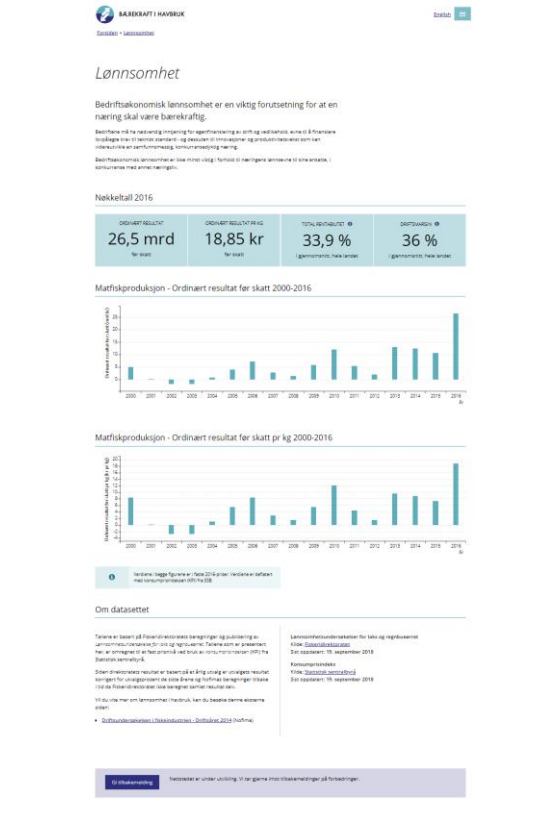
BÆREKRAFT I HAVBRUK

English

Forsiden > Lønnsomhet

Lønnsomhet

Bedriftsøkonomisk lønnsomhet er en viktig forutsetning for at en næring skal være bærekraftig.

Bedriftene må ha nødvendig inntjening for egenfinansiering av drift og vedlikehold, evne til å finansiere langsiktige krav til teknisk standard - og dessuten til innovasjoner og produktivitetsvekst som kan videreutvikle en samfunnsmessig, konkurransedyktig næring.

Bedriftsøkonomisk lønnsomhet er ikke minst viktig i forhold til næringens lønnsevne til sine ansatte, i konkurranse med annet næringsliv.

Nøkkeltall 2016

| ORDINÆRT RESULTAT | ORDINÆRT RESULTAT PR KG | TOTALRENTABILITET | DRIFTSMARGIN |
|---|---|---|---|
| 26,5 mrd | 18,85 kr | 33,9 % | 36 % |
| før skatt | før skatt | i gjennomsnitt, hele landet | i gjennomsnitt, hele landet |

Matfiskproduksjon - Ordinært resultat før skatt 2000-2016

Ordinært resultat før skatt (mrd kr)

25 20 15 10 5 0

2000 2001 2002 2003 2004 2005 2006 2007 2008 2009 2010 2011 2012 2013 2014 2015 2016 År

Matfiskproduksjon - Ordinært resultat før skatt pr kg 2000-2016

Ordinært resultat før skatt pr kg (kr)

20 18 16 14 12 10 8 6 4 2 0 -2 -4

2000 2001 2002 2003 2004 2005 2006 2007 2008 2009 2010 2011 2012 2013 2014 2015 2016 År

Verdiene i begge figurene er i faste 2016-priser. Verdiene er deflatert med konsumprisindeksen (KPI) fra SSB.

Om datasettet

Tallene er basert på Fiskeridirektoratets beregninger og publisering av lønnsomhetsundersøkelser for laks og regnbueørret. Tallene som er presentert her, er omregnet til et fast prisnivå ved bruk av konsumprisindeksen (KPI) fra Statistisk sentralbyrå.

Siden driftsresultat er basert på et årlig utvalg er utvalgets resultat korrigert for utvalgsprosent de siste årene og hvilke beregninger tilbake i tid da Fiskeridirektoratet ikke beregnet samlet resultat kan.

Vil du vite mer om lønnsomhet i havbruk, kan du besøke denne eksterne siden:

• Driftsundersøkelsen i fiskeindustrien - Driftsåret 2014 (Nofima)

Lønnsomhetsundersøkelser for laks og regnbueørret
Kilde: Fiskeridirektoratet
Sist oppdatert: 19. september 2018

Konsumprisindeks
Kilde: Statistisk sentralbyrå
Sist oppdatert: 19. september 2018

Gi tilbakemelding

Nettstedet er under utvikling. Vi tar gjerne imot tilbakemeldinger på forbedringer.